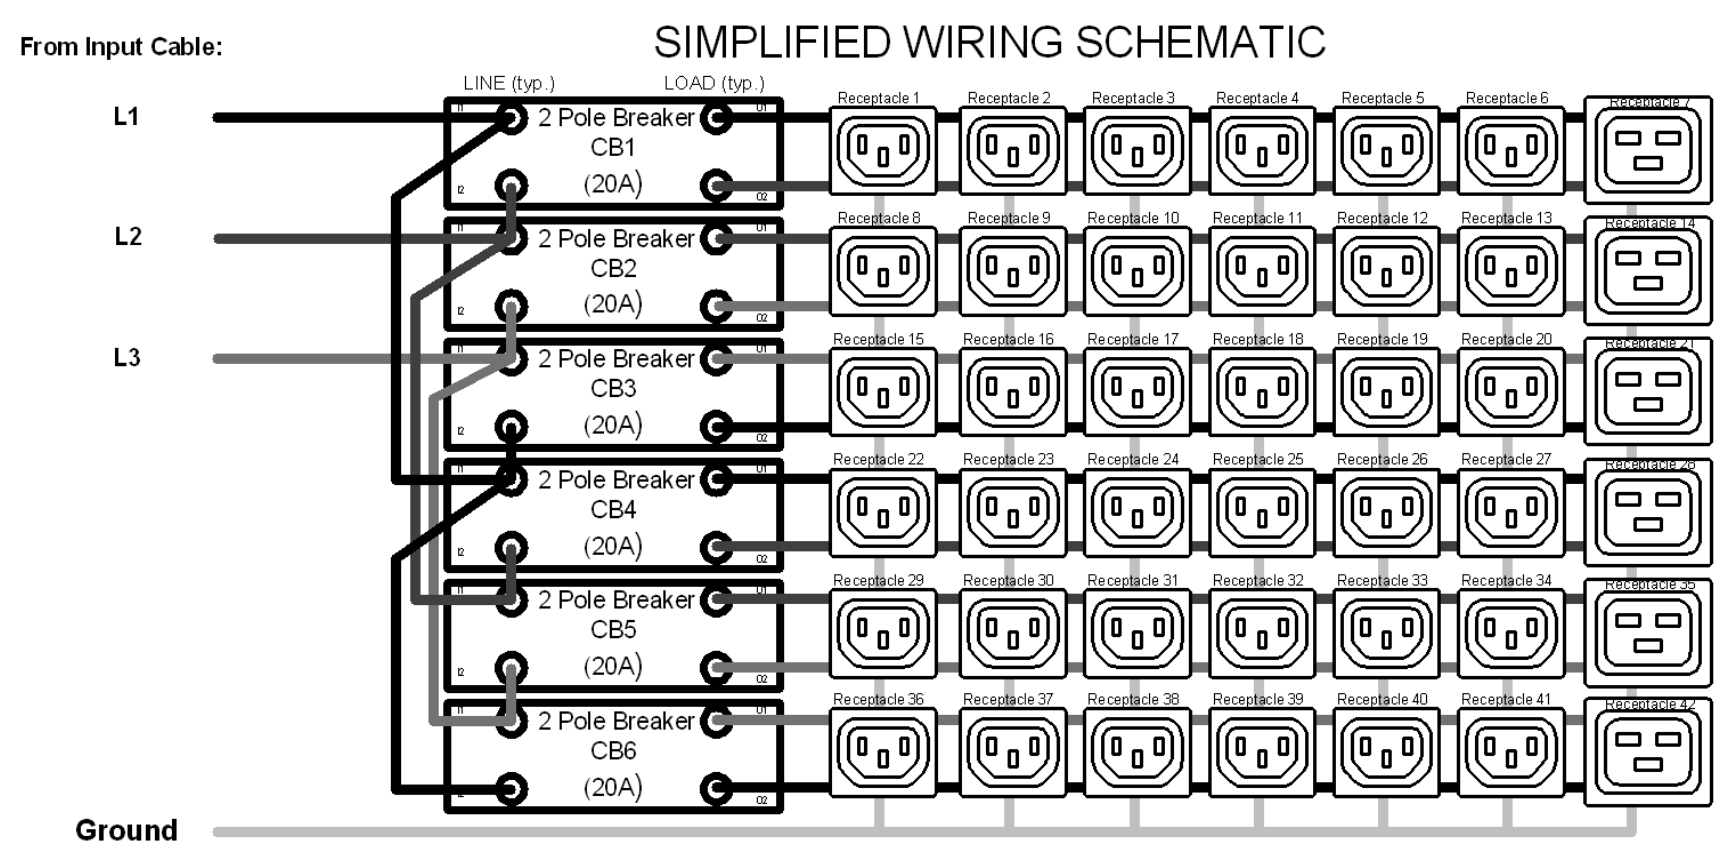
From Input Cable:

SIMPLIFIED WIRING SCHEMATIC

L1

L2

L3

Ground

LINE (typ.)

LOAD (typ.)

| | | | | | | | |
|---|---|---|---|---|---|---|---|
| 2 Pole Breaker CB1 (20A) | Receptacle 1 | Receptacle 2 | Receptacle 3 | Receptacle 4 | Receptacle 5 | Receptacle 6 | Receptacle 7 |
| 2 Pole Breaker CB2 (20A) | Receptacle 8 | Receptacle 9 | Receptacle 10 | Receptacle 11 | Receptacle 12 | Receptacle 13 | Receptacle 14 |
| 2 Pole Breaker CB3 (20A) | Receptacle 15 | Receptacle 16 | Receptacle 17 | Receptacle 18 | Receptacle 19 | Receptacle 20 | Receptacle 21 |
| 2 Pole Breaker CB4 (20A) | Receptacle 22 | Receptacle 23 | Receptacle 24 | Receptacle 25 | Receptacle 26 | Receptacle 27 | Receptacle 28 |
| 2 Pole Breaker CB5 (20A) | Receptacle 29 | Receptacle 30 | Receptacle 31 | Receptacle 32 | Receptacle 33 | Receptacle 34 | Receptacle 35 |
| 2 Pole Breaker CB6 (20A) | Receptacle 36 | Receptacle 37 | Receptacle 38 | Receptacle 39 | Receptacle 40 | Receptacle 41 | Receptacle 42 |